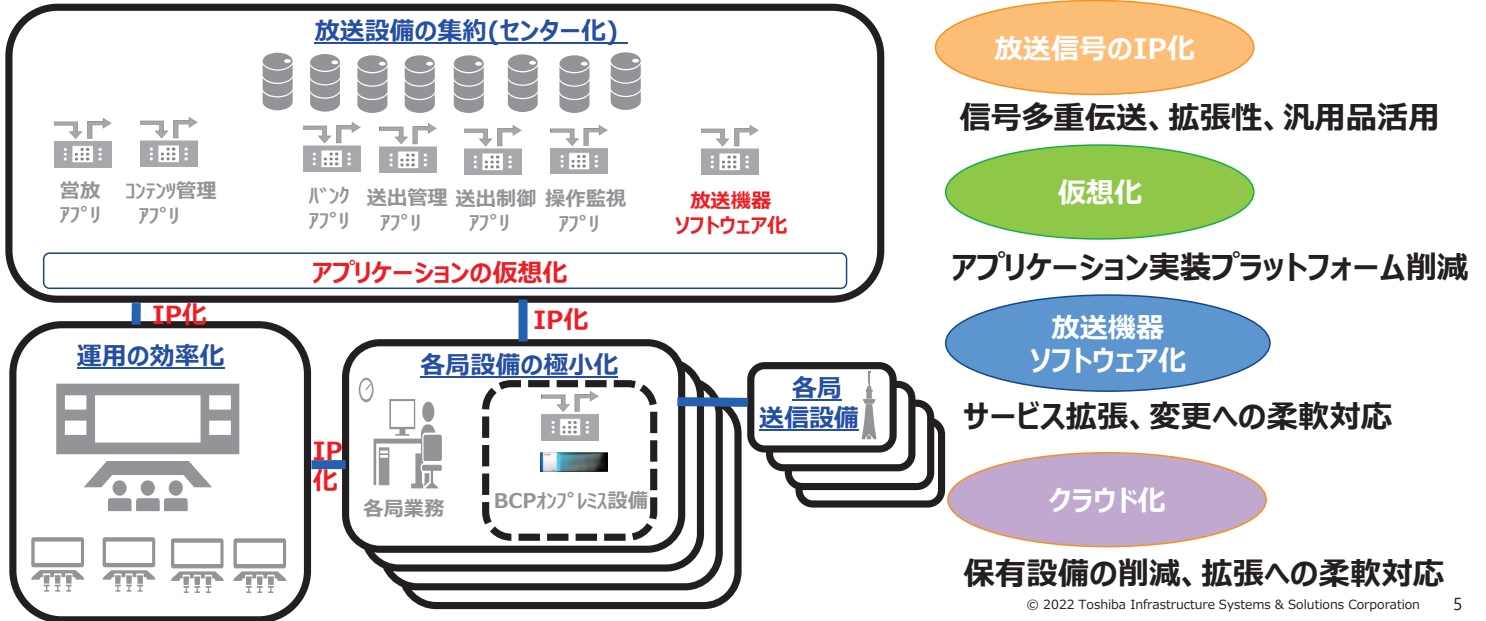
放送設備の集約(センター化)

営放
アプリ

コンテンツ管理
アプリ

バンク
アプリ

送出管理
アプリ

送出制御
アプリ

操作監視
アプリ

放送機器
ソフトウェア化

アプリケーションの仮想化

IP化

IP化

運用の効率化

IP
化

各局設備の極小化

各局業務

BCPオンプレミス設備

各局
送信設備

放送信号のIP化

信号多重伝送、拡張性、汎用品活用

仮想化

アプリケーション実装プラットフォーム削減

放送機器
ソフトウェア化

サービス拡張、変更への柔軟対応

クラウド化

保有設備の削減、拡張への柔軟対応

© 2022 Toshiba Infrastructure Systems & Solutions Corporation 5